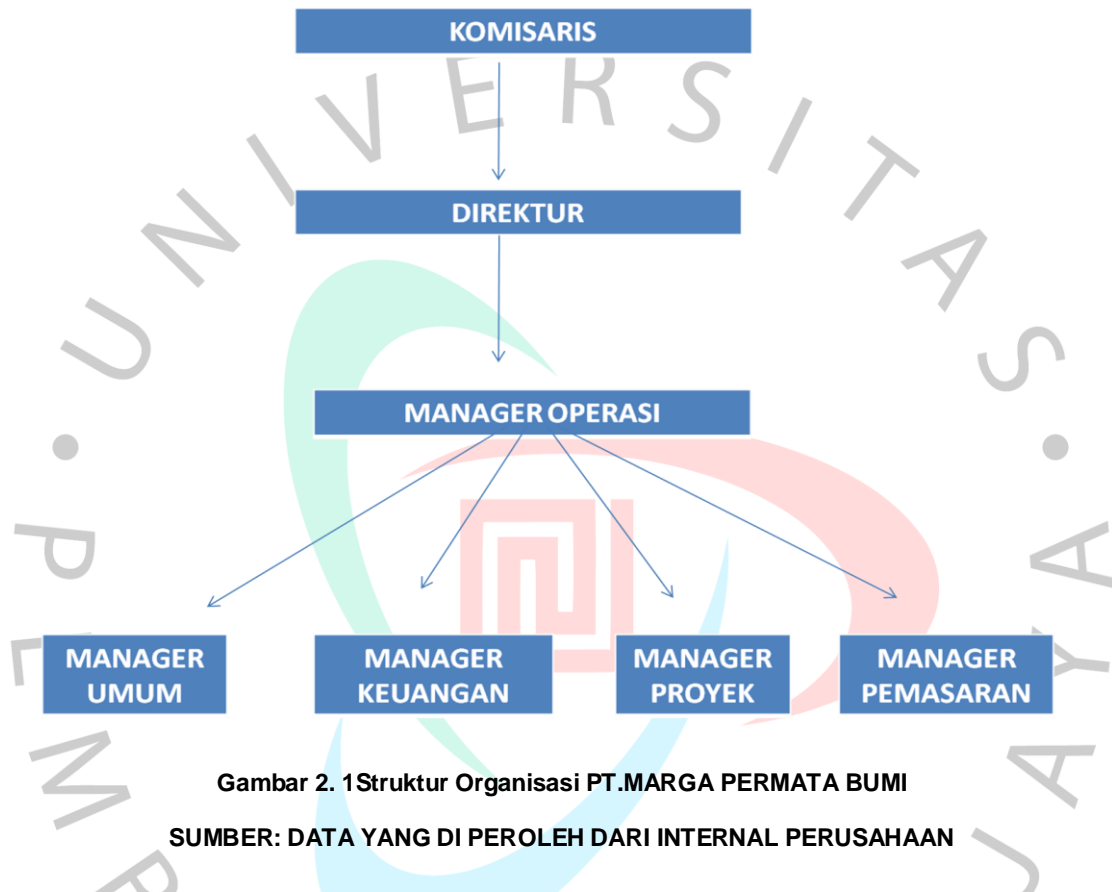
KOMISARIS

DIREKTUR

MANAGER OPERASI

MANAGER UMUM

MANAGER KEUANGAN

MANAGER PROYEK

MANAGER PEMASARAN

Gambar 2. 1Struktur Organisasi PT.MARGA PERMATA BUMI

SUMBER: DATA YANG DI PEROLEH DARI INTERNAL PERUSAHAAN